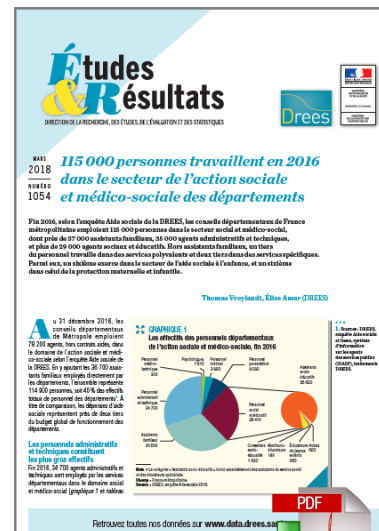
Études & Résultats

DIRECTION DE LA RECHERCHE, DES ÉTUDES, DE L'ÉVALUATION ET DES STATISTIQUES

DREES

MARS 2018
NUMÉRO 1054

115 000 personnes travaillent en 2016 dans le secteur de l'action sociale et médico-sociale des départements

Fin 2016, selon l'enquête Aide sociale de la DREES, les conseils départementaux de France métropolitaine emploient 115 000 personnes dans le secteur social et médico-social, dont près de 37 000 assistants familiaux, 35 000 agents administratifs et techniques, et plus de 29 000 agents sociaux et éducatifs. Hors assistants familiaux, un tiers du personnel travaille dans des services polyvalents et deux tiers dans des services spécifiques. Parmi eux, un sixième exerce dans le secteur de l'aide sociale à l'enfance, et un sixième dans celui de la protection maternelle et infantile.

Thomas Vroylandt, Élise Amar (DREES)

Au 31 décembre 2016, les conseils départementaux de Métropole emploient 78 200 agents, non comptés aides, dans le domaine de l'action sociale et médico-sociale selon l'enquête Aide sociale de la DREES. En y ajoutant les 36 700 assistants familiaux employés directement par les départements, l'ensemble représente 114 900 personnes, soit 40 % des effectifs totaux de personnel des départements¹. À titre de comparaison, les dépenses d'aide sociale représentent près de deux tiers du budget global de fonctionnement des départements.

Les personnels administratifs et techniques constituent les plus gros effectifs
Fin 2016, 34 700 agents administratifs et techniques sont employés par les services départementaux dans le domaine social et médico-social (graphique 1 et tableau

GRAPHIQUE 1
Les effectifs des personnels départementaux de l'action sociale et médico-sociale, fin 2016

Personnel médico-technique 400
Psychologues 1 900
Personnel médical 2 600
Personnel paramédical 9 000
Personnel administratif et technique 34 700
Assistants familiaux 36 700
Personnel social et éducatif 29 500
Conseillers technico-sociaux 800
Médiateurs familiaux 200
Éducateurs-Autres 28 500

Note • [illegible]
Champ • France métropolitaine.
Source • DREES, enquête Aide sociale 2016.

1. Source : DREES, enquête Aide sociale et Insee, système d'information sur les agents des services publics (SIASP), traitements DREES.

Retrouvez toutes nos données sur www.data.drees.sa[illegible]

PDF